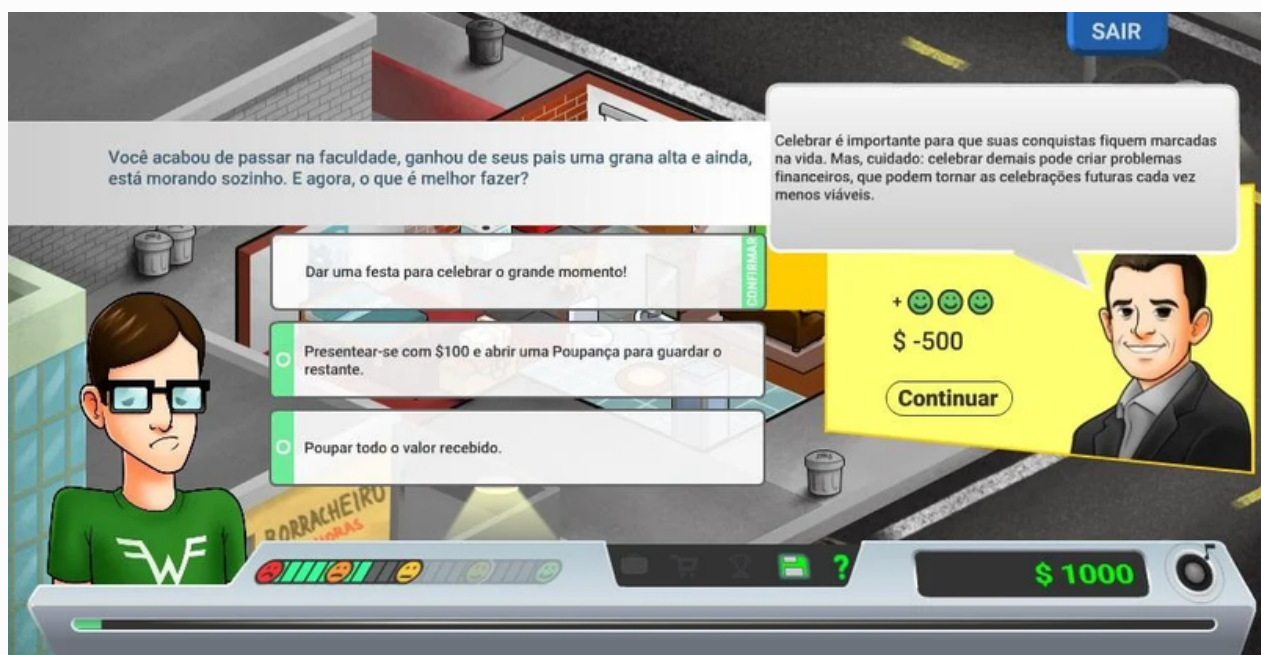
SAIR

Você acabou de passar na faculdade, ganhou de seus pais uma grana alta e ainda, está morando sozinho. E agora, o que é melhor fazer?

Celebrar é importante para que suas conquistas fiquem marcadas na vida. Mas, cuidado: celebrar demais pode criar problemas financeiros, que podem tornar as celebrações futuras cada vez menos viáveis.

Dar uma festa para celebrar o grande momento!

CONFIRMAR

Presentear-se com $100 e abrir uma Poupança para guardar o restante.

Poupar todo o valor recebido.

+

$ -500

Continuar

BORRACHEIRO

?

$ 1000